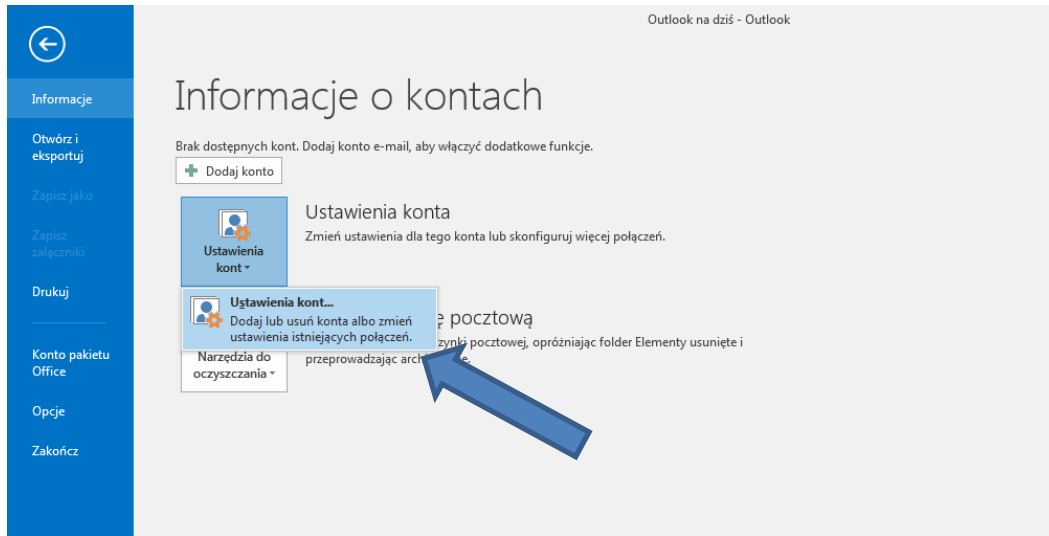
Outlook na dziś - Outlook

Informacje

Otwórz i eksportuj

Zapisz jako

Zapisz załączniki

Drukuj

Konto pakietu Office

Opcje

Zakończ

Informacje o kontach

Brak dostępnych kont. Dodaj konto e-mail, aby włączyć dodatkowe funkcje.

Dodaj konto

Ustawienia kont

Ustawienia konta

Zmień ustawienia dla tego konta lub skonfiguruj więcej połączeń.

Ustawienia kont...

Dodaj lub usuń konta albo zmień ustawienia istniejących połączeń.

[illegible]ę pocztową

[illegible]zynki pocztowej, opróżniając folder Elementy usunięte i przeprowadzając arch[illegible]e.

Narzędzia do oczyszczania